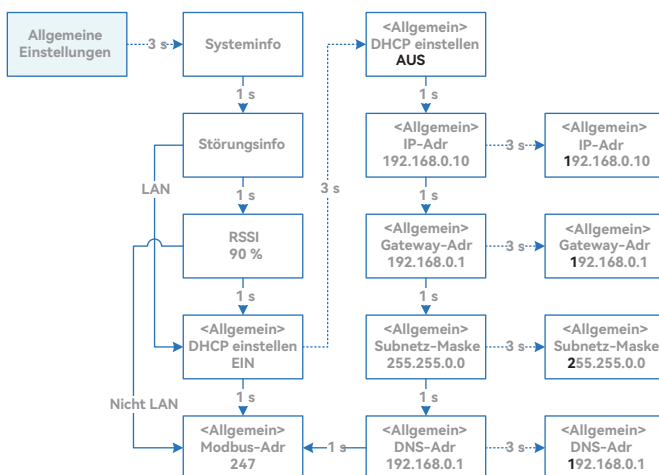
Allgemeine Einstellungen

3 s

Systeminfo

1 s

Störungsinfo

LAN

1 s

RSSI
90 %

1 s

<Allgemein>
DHCP einstellen
EIN

Nicht LAN

1 s

<Allgemein>
Modbus-Adr
247

3 s

<Allgemein>
DHCP einstellen
AUS

1 s

<Allgemein>
IP-Adr
192.168.0.10

3 s

<Allgemein>
IP-Adr
192.168.0.10

1 s

<Allgemein>
Gateway-Adr
192.168.0.1

3 s

<Allgemein>
Gateway-Adr
192.168.0.1

1 s

<Allgemein>
Subnetz-Maske
255.255.0.0

3 s

<Allgemein>
Subnetz-Maske
255.255.0.0

1 s

<Allgemein>
DNS-Adr
192.168.0.1

1 s

3 s

<Allgemein>
DNS-Adr
192.168.0.1